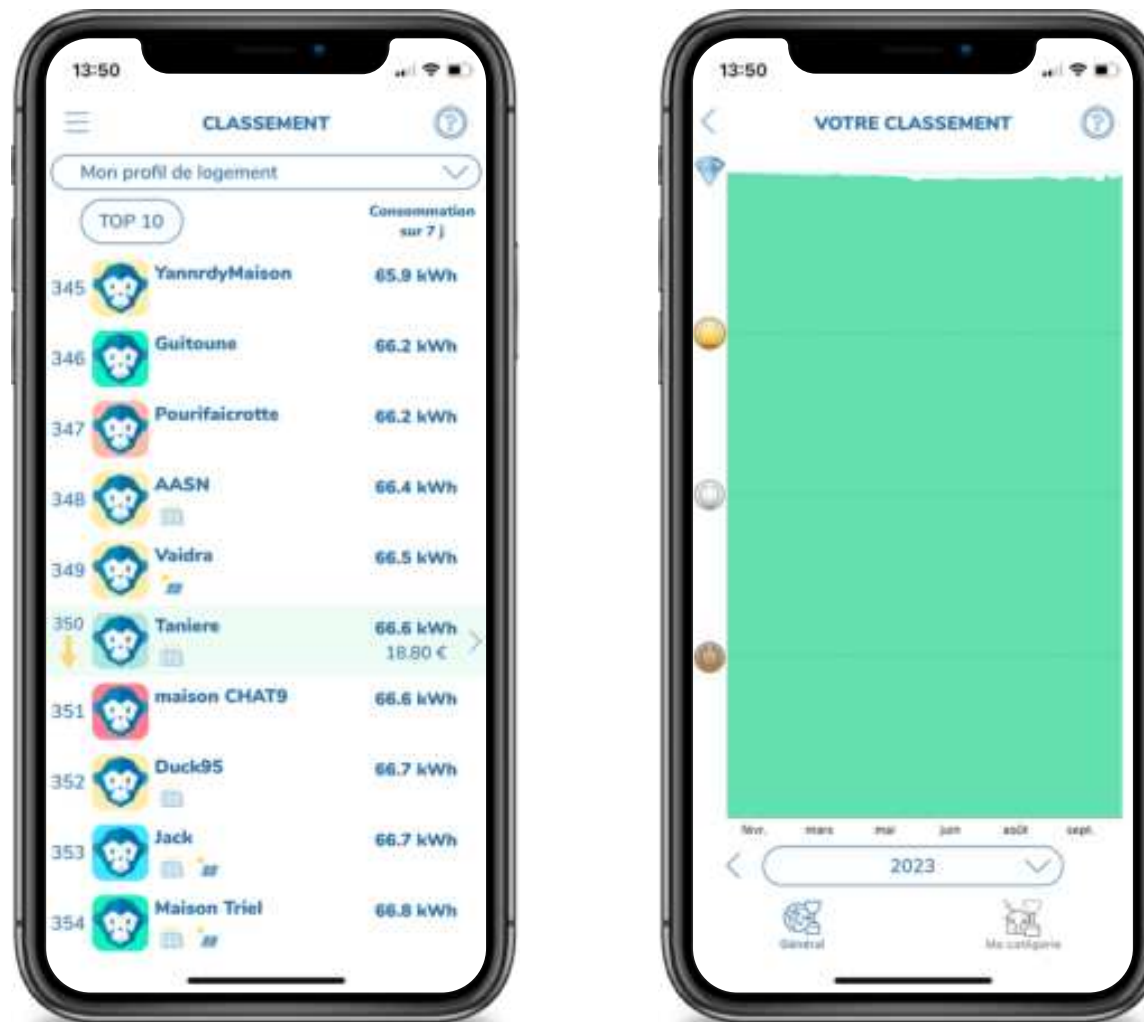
13:50

CLASSEMENT

Mon profil de logement

TOP 10

Consommation sur 7 j

345 YannrdyMaison 65.9 kWh

346 Guitoune 66.2 kWh

347 Pourifaicrotte 66.2 kWh

348 AASN 66.4 kWh

349 Vaidra 66.5 kWh

350 Taniere 66.6 kWh 18.80 €

351 maison CHAT9 66.6 kWh

352 Duck95 66.7 kWh

353 Jack 66.7 kWh

354 Maison Triel 66.8 kWh

13:50

VOTRE CLASSEMENT

févr. mars mai juin août sept.

2023

Général

Ma catégorie